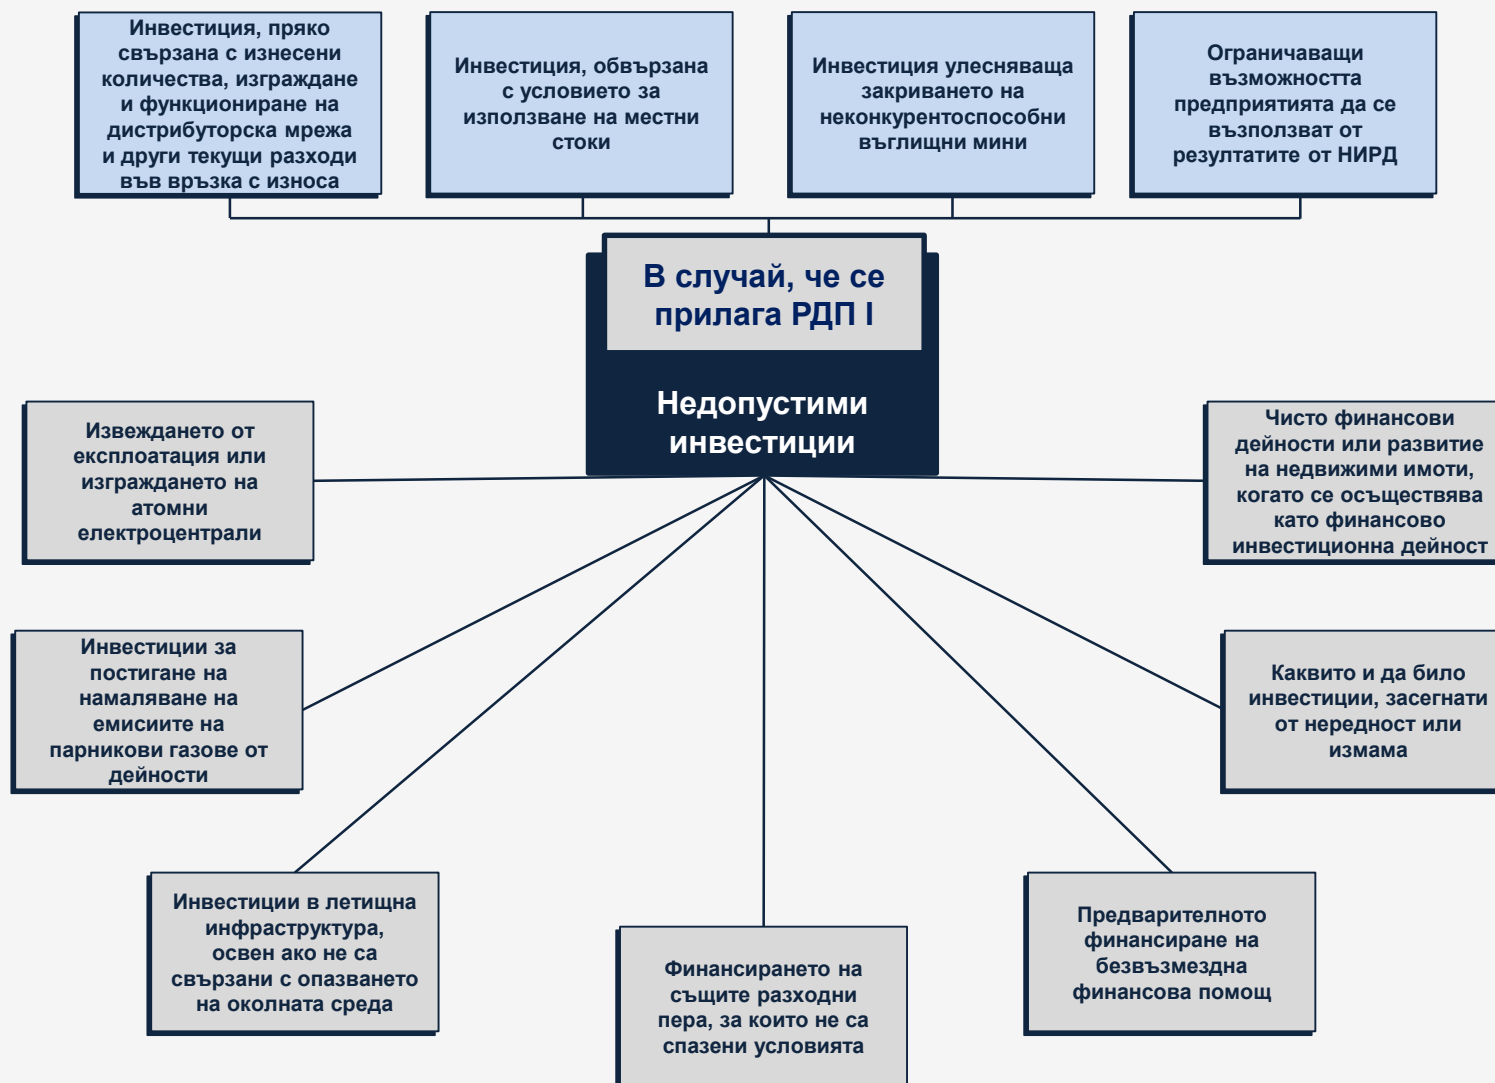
Инвестиция, пряко свързана с изнесени количества, изграждане и функциониране на дистрибуторска мрежа и други текущи разходи във връзка с износа

Инвестиция, обвързана с условието за използване на местни стоки

Инвестиция улесняваща закриването на неконкурентоспособни въглищни мини

Ограничаващи възможността предприятията да се възползват от резултатите от НИРД

В случай, че се прилага РДП I

Недопустими инвестиции

Извеждането от експлоатация или изграждането на атомни електроцентрали

Чисто финансови дейности или развитие на недвижими имоти, когато се осъществява като финансово инвестиционна дейност

Инвестиции за постигане на намаляване на емисиите на парникови газове от дейности

Каквито и да било инвестиции, засегнати от нередност или измама

Инвестиции в летищна инфраструктура, освен ако не са свързани с опазването на околната среда

Финансирането на същите разходни пера, за които не са спазени условията

Предварителното финансиране на безвъзмездна финансова помощ